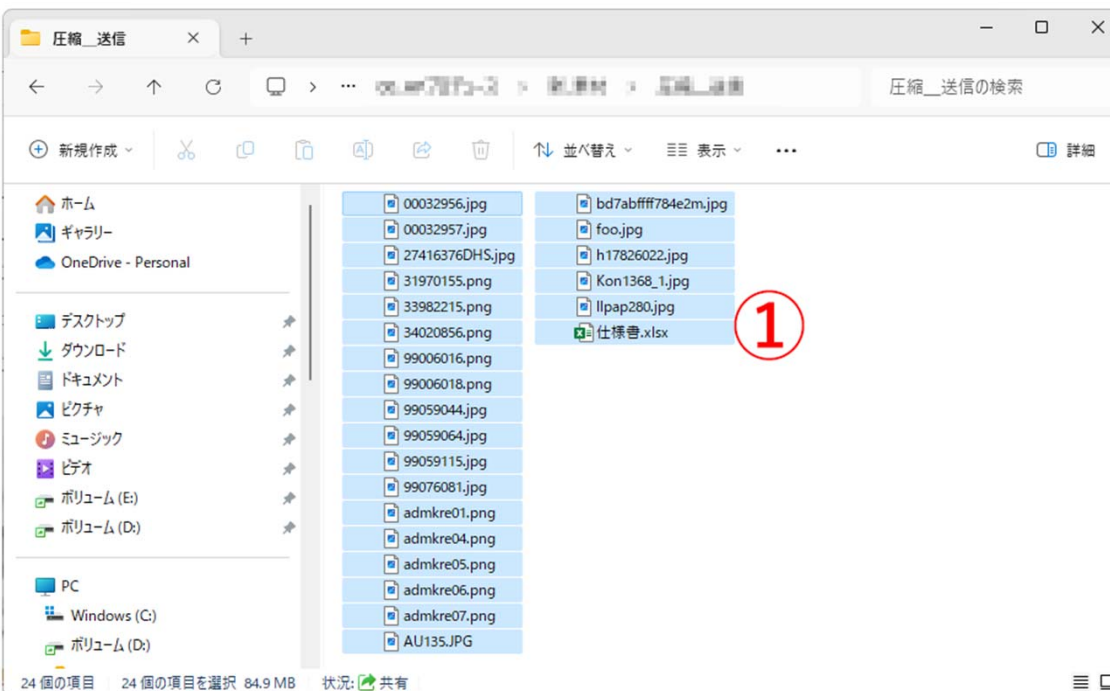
圧縮_送信 × +

← → ↑ ↻ > ··· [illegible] > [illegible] > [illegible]

圧縮_送信の検索

新規作成 並べ替え 表示 ··· 詳細

ホーム
ギャラリー
OneDrive - Personal

デスクトップ
ダウンロード
ドキュメント
ピクチャ
ミュージック
ビデオ
ボリューム (E:)
ボリューム (D:)

PC
Windows (C:)
ボリューム (D:)

00032956.jpg
00032957.jpg
27416376DHS.jpg
31970155.png
33982215.png
34020856.png
99006016.png
99006018.png
99059044.jpg
99059064.jpg
99059115.jpg
99076081.jpg
admkre01.png
admkre04.png
admkre05.png
admkre06.png
admkre07.png
AU135.JPG

bd7abffff784e2m.jpg
foo.jpg
h17826022.jpg
Kon1368_1.jpg
llpap280.jpg
仕様書.xlsx

①

24 個の項目 24 個の項目を選択 84.9 MB 状況: 共有